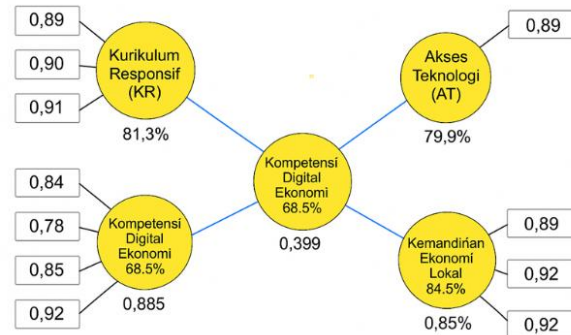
0,89

0,90

0,91

Kurikulum Responsif (KR)

81,3%

Akses Teknologi (AT)

0,89

79,9%

Kompetensi Digital Ekonomi 68.5%

0,399

0,84

0,78

0,85

0,92

Kompetensi Digital Ekonomi 68.5%

0,885

Kemandiŕian Ekonomi Lokal 84.5%

0,89

0,92

0,92

0,85%